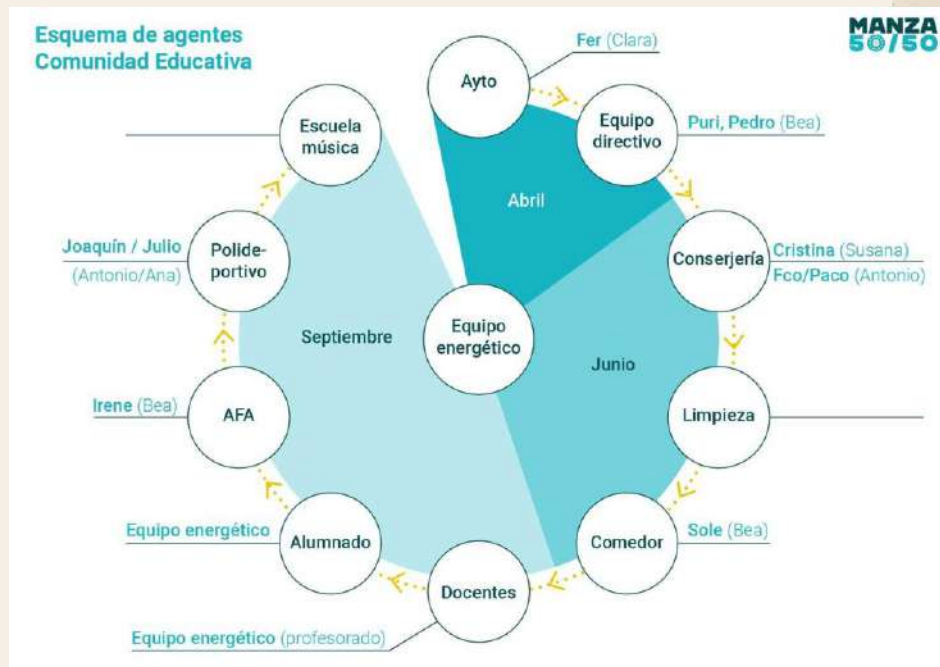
Esquema de agentes
Comunidad Educativa

MANZA
50/50

Fer (Clara)

Ayto

Equipo directivo

Puri, Pedro (Bea)

Abril

Escuela música

Joaquín / Julio
(Antonio/Ana)

Polideportivo

Conserjería

Cristina (Susana)
Fco/Paco (Antonio)

Septiembre

Equipo energético

Junio

Irene (Bea)

AFA

Limpieza

Equipo energético

Alumnado

Comedor

Sole (Bea)

Docentes

Equipo energético (profesorado)